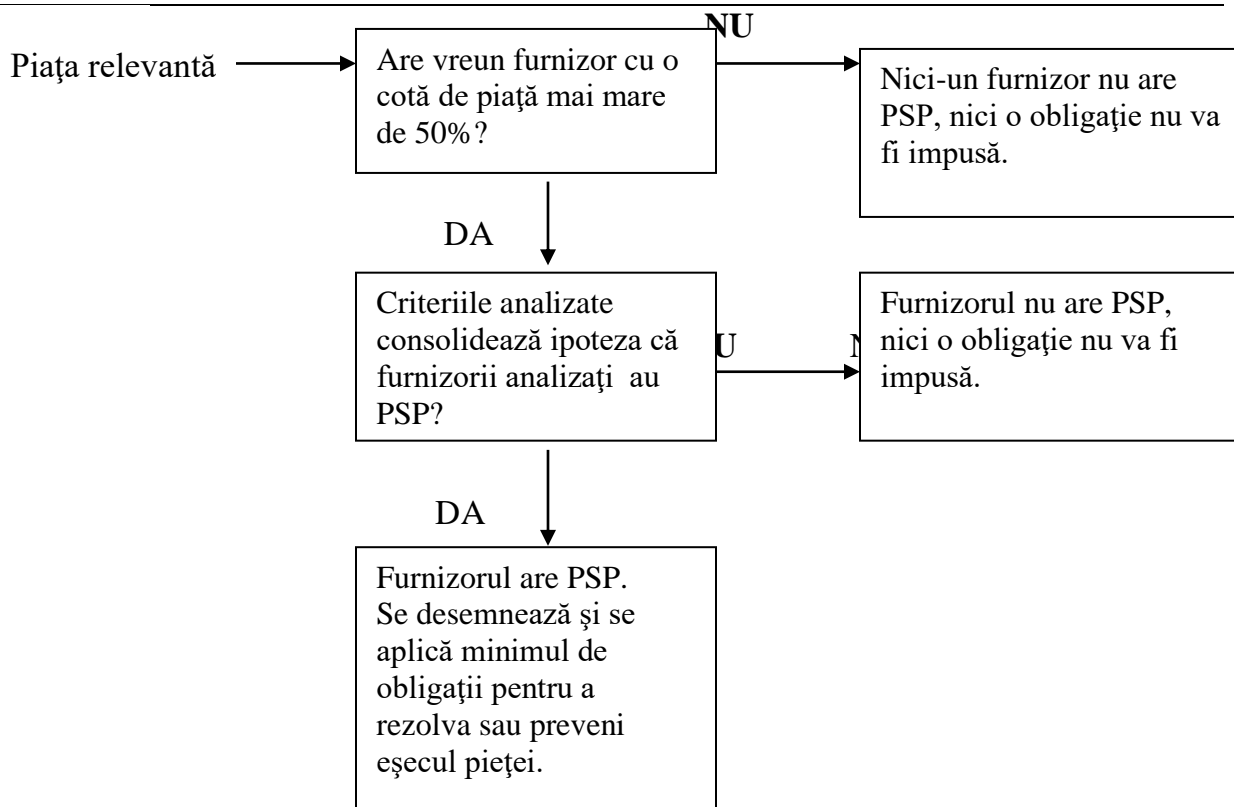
Piaţa relevantă

Are vreun furnizor cu o cotă de piaţă mai mare de 50%?

NU

Nici-un furnizor nu are PSP, nici o obligaţie nu va fi impusă.

DA

Criteriile analizate consolidează ipoteza că furnizorii analizaţi au PSP?

U N

Furnizorul nu are PSP, nici o obligaţie nu va fi impusă.

DA

Furnizorul are PSP. Se desemnează şi se aplică minimul de obligaţii pentru a rezolva sau preveni eşecul pieţei.